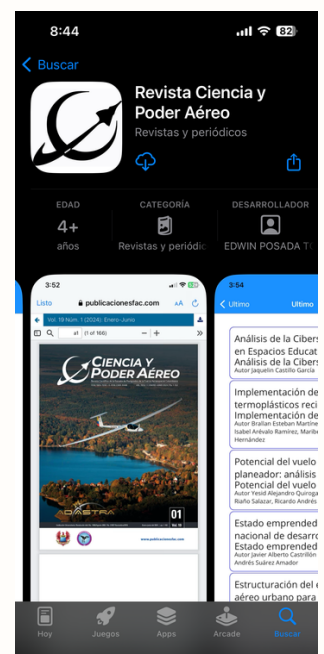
8:44
82
Buscar
Revista Ciencia y Poder Aéreo
Revistas y periódicos

EDAD
4+
años
CATEGORÍA
Revistas y periódic
DESARROLLADOR
EDWIN POSADA TO

3:52
Listo
publicacionesfac.com
AA
Vol. 19 Núm. 1 (2024): Enero-Junio
a1 (1 of 166)
CIENCIA Y PODER AÉREO
01
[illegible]
www.publicacionesfac.com

3:54
Ultimo
Ultimo
Análisis de la Ciber en Espacios Educat Análisis de la Ciber
Autor Jaquelin Castillo García
Implementación de termoplásticos reci Implementación de
Autor Braílan Esteban Martíne Isabel Arévalo Ramírez, Maribe Hernández
Potencial del vuelo planeador: análisis Potencial del vuelo
Autor Yesid Alejandro Quiroga Riaño Salazar, Ricardo Andrés
Estado emprended nacional de desarro Estado emprended
Autor Javier Alberto Castrillón Andrés Suárez Amador
Estructuración del aéreo urbano para

Hoy
Juegos
Apps
Arcade
Buscar